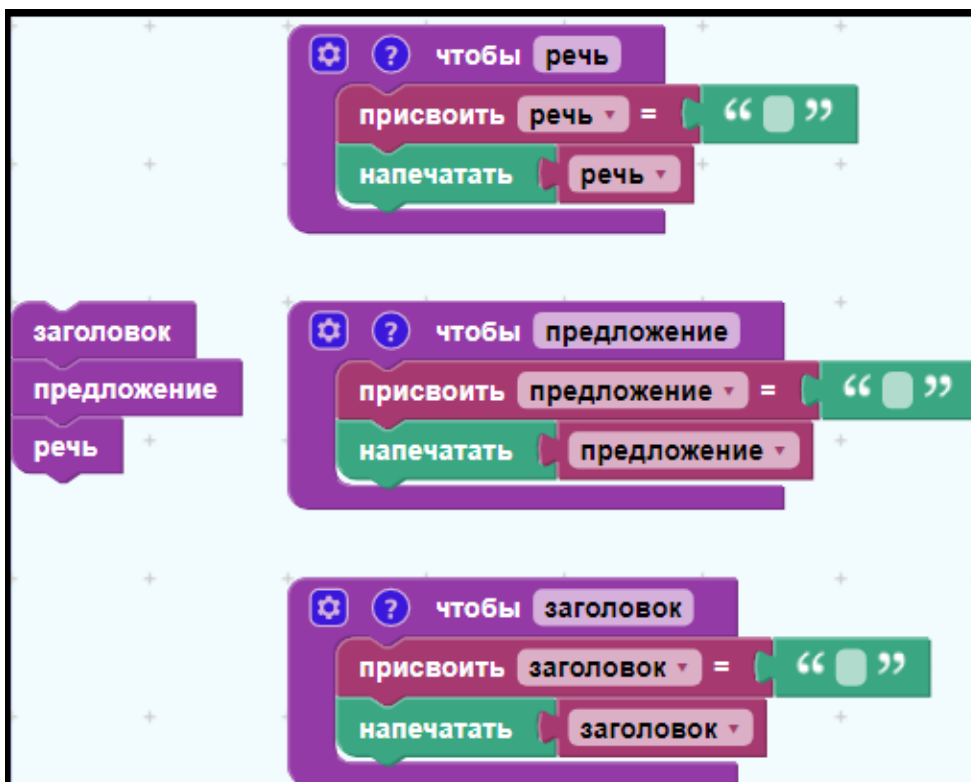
? чтобы речь
присвоить речь = “ ”
напечатать речь

заголовок
предложение
речь

? чтобы предложение
присвоить предложение = “ ”
напечатать предложение

? чтобы заголовок
присвоить заголовок = “ ”
напечатать заголовок